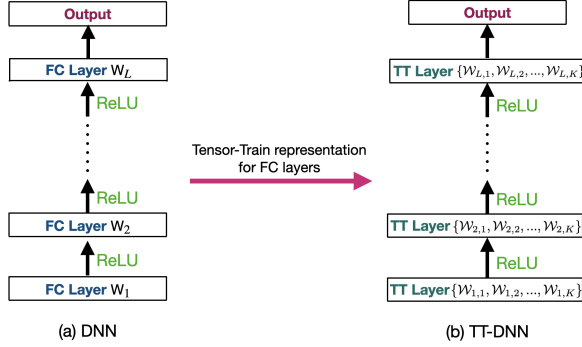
Output

FC Layer $W_L$

ReLU

ReLU

FC Layer $W_2$

ReLU

FC Layer $W_1$

(a) DNN

Tensor-Train representation for FC layers

Output

TT Layer $\{\mathcal{W}_{L,1}, \mathcal{W}_{L,2}, ..., \mathcal{W}_{L,K}\}$

ReLU

ReLU

TT Layer $\{\mathcal{W}_{2,1}, \mathcal{W}_{2,2}, ..., \mathcal{W}_{2,K}\}$

ReLU

TT Layer $\{\mathcal{W}_{1,1}, \mathcal{W}_{1,2}, ..., \mathcal{W}_{1,K}\}$

(b) TT-DNN